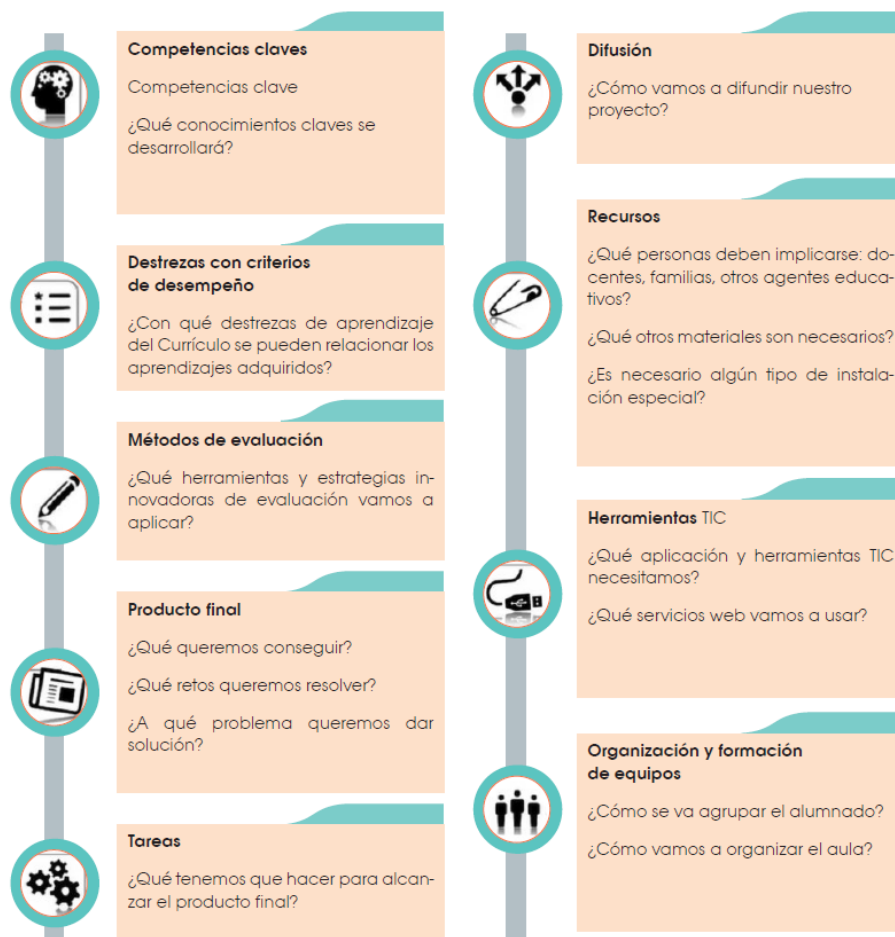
Competencias claves

Competencias clave

¿Qué conocimientos claves se desarrollará?

Destrezas con criterios de desempeño

¿Con qué destrezas de aprendizaje del Currículo se pueden relacionar los aprendizajes adquiridos?

Métodos de evaluación

¿Qué herramientas y estrategias innovadoras de evaluación vamos a aplicar?

Producto final

¿Qué queremos conseguir?

¿Qué retos queremos resolver?

¿A qué problema queremos dar solución?

Tareas

¿Qué tenemos que hacer para alcanzar el producto final?

Difusión

¿Cómo vamos a difundir nuestro proyecto?

Recursos

¿Qué personas deben implicarse: docentes, familias, otros agentes educativos?

¿Qué otros materiales son necesarios?

¿Es necesario algún tipo de instalación especial?

Herramientas TIC

¿Qué aplicación y herramientas TIC necesitamos?

¿Qué servicios web vamos a usar?

Organización y formación de equipos

¿Cómo se va agrupar el alumnado?

¿Cómo vamos a organizar el aula?